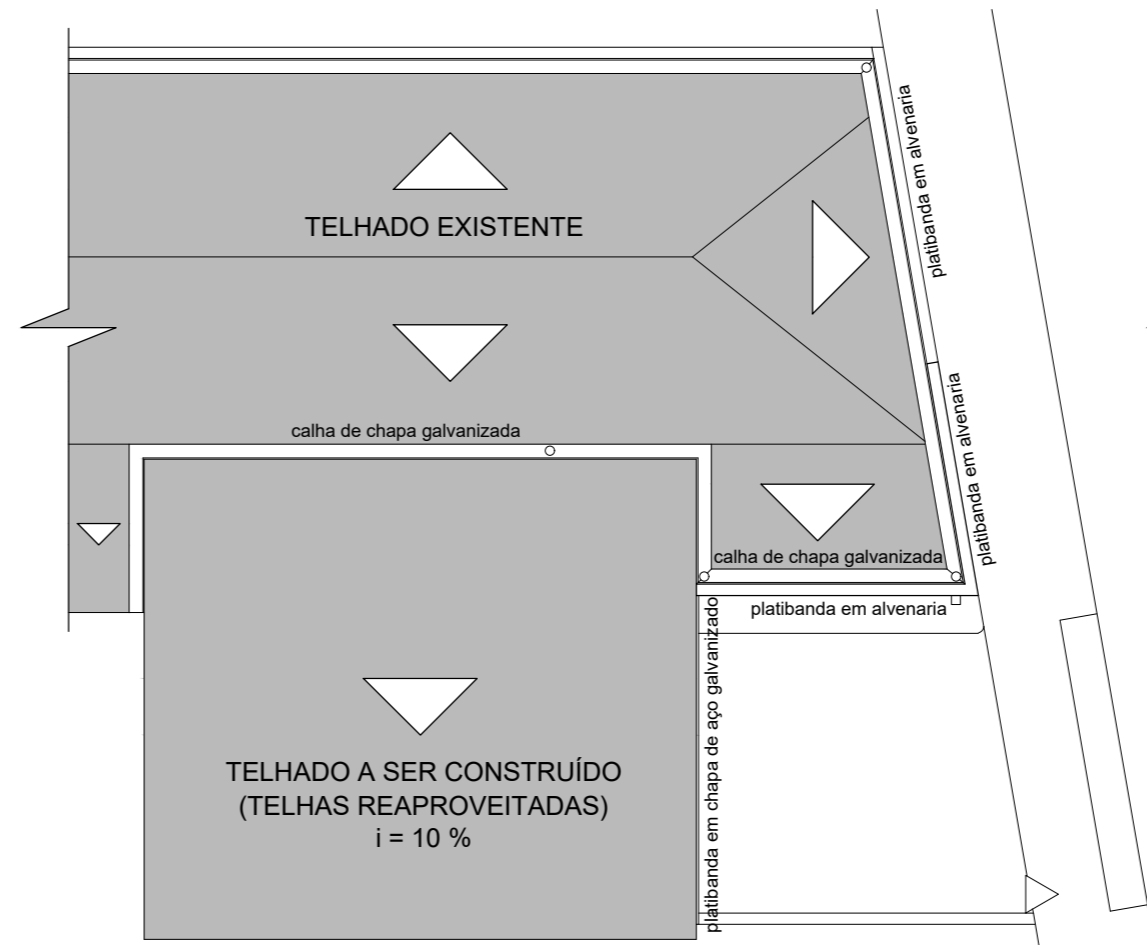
TELHADO EXISTENTE

platibanda em alvenaria

platibanda em alvenaria

calha de chapa galvanizada

calha de chapa galvanizada

platibanda em alvenaria

platibanda em chapa de aço galvanizado

TELHADO A SER CONSTRUÍDO
(TELHAS REAPROVEITADAS)
i = 10 %